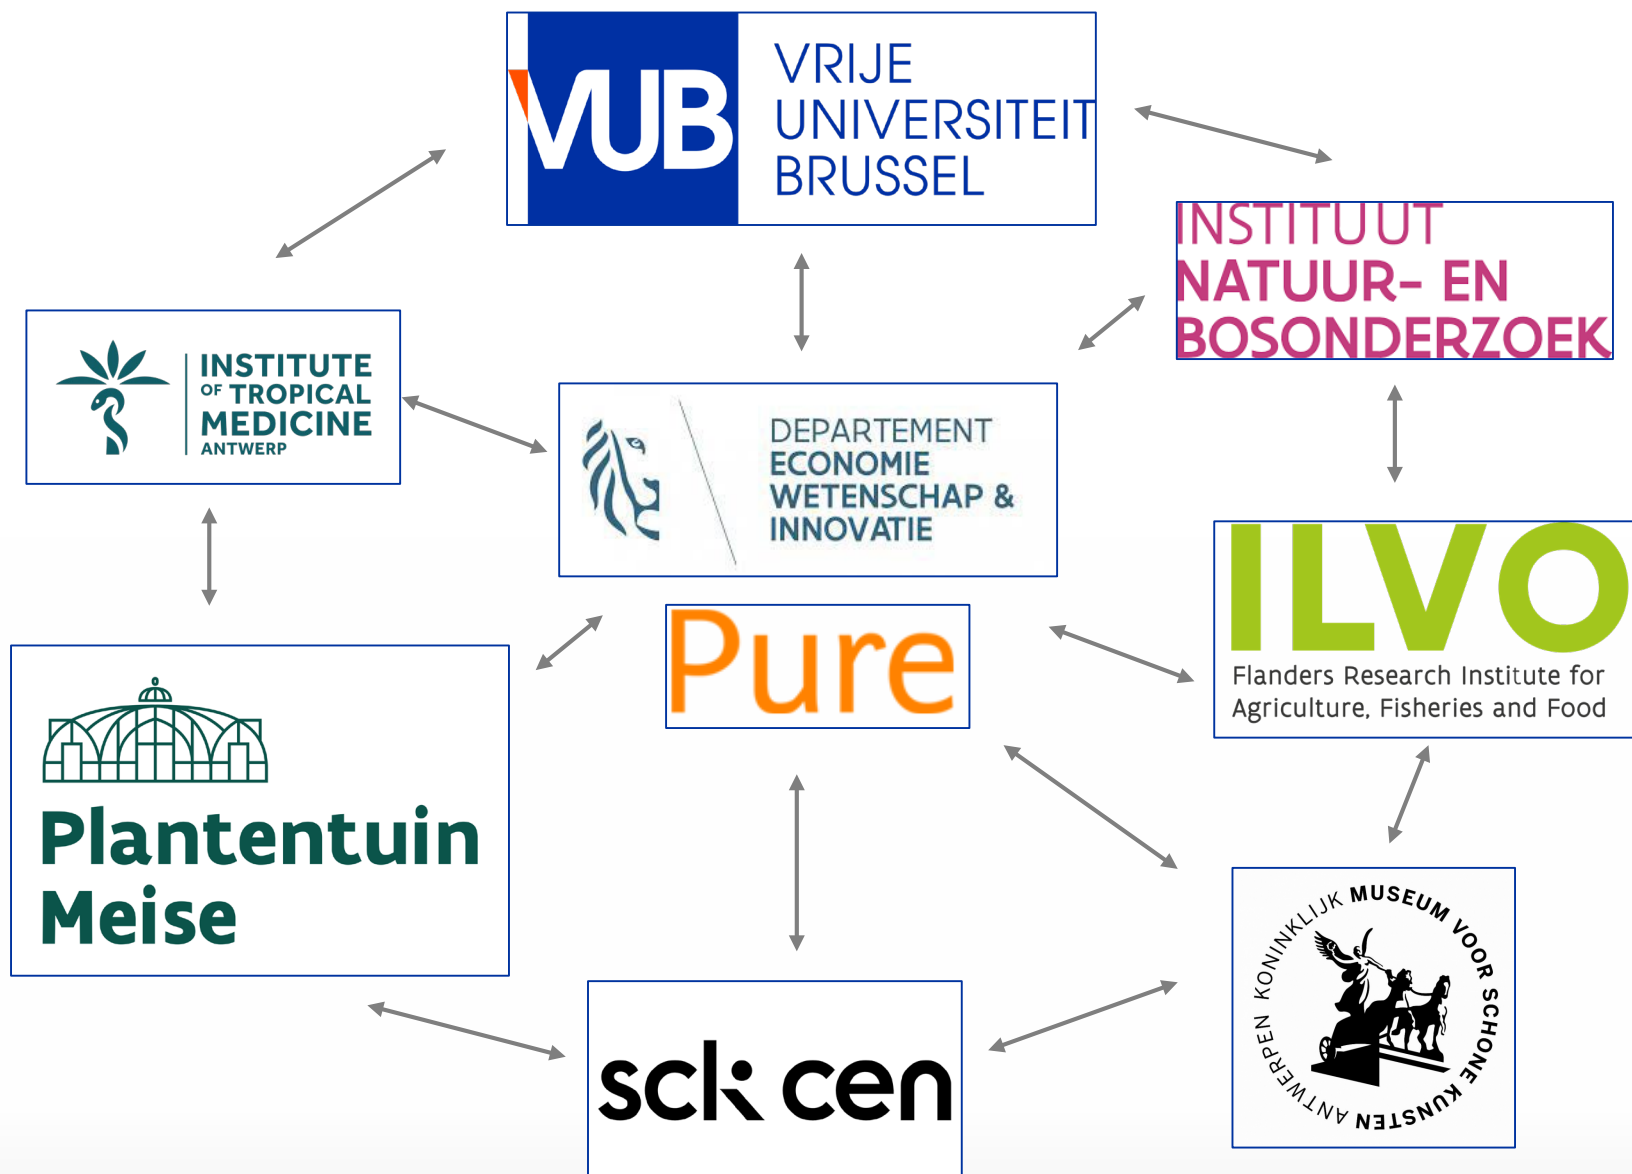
VUB VRIJE UNIVERSITEIT BRUSSEL

INSTITUUT NATUUR- EN BOSONDERZOEK

INSTITUTE OF TROPICAL MEDICINE ANTWERP

DEPARTEMENT ECONOMIE WETENSCHAP & INNOVATIE

ILVO
Flanders Research Institute for Agriculture, Fisheries and Food

Pure

Plantentuin Meise

KONINKLIJK MUSEUM VOOR SCHONE KUNSTEN ANTWERPEN

sck cen